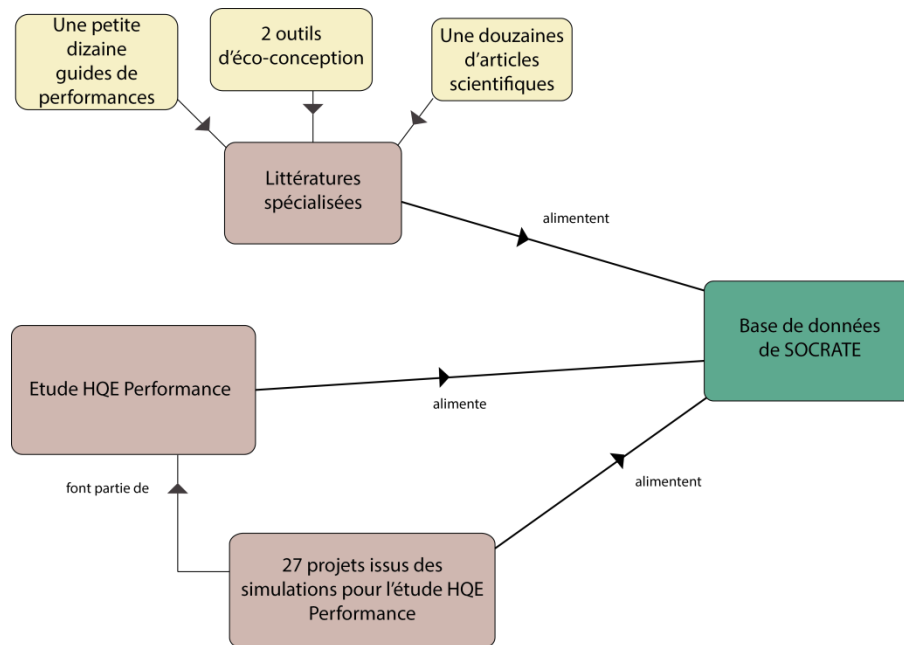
Une petite dizaine guides de performances

2 outils d'éco-conception

Une douzaines d'articles scientifiques

Littératures spécialisées

alimentent

Base de données de SOCRATE

Etude HQE Performance

alimente

alimentent

font partie de

27 projets issus des simulations pour l'étude HQE Performance